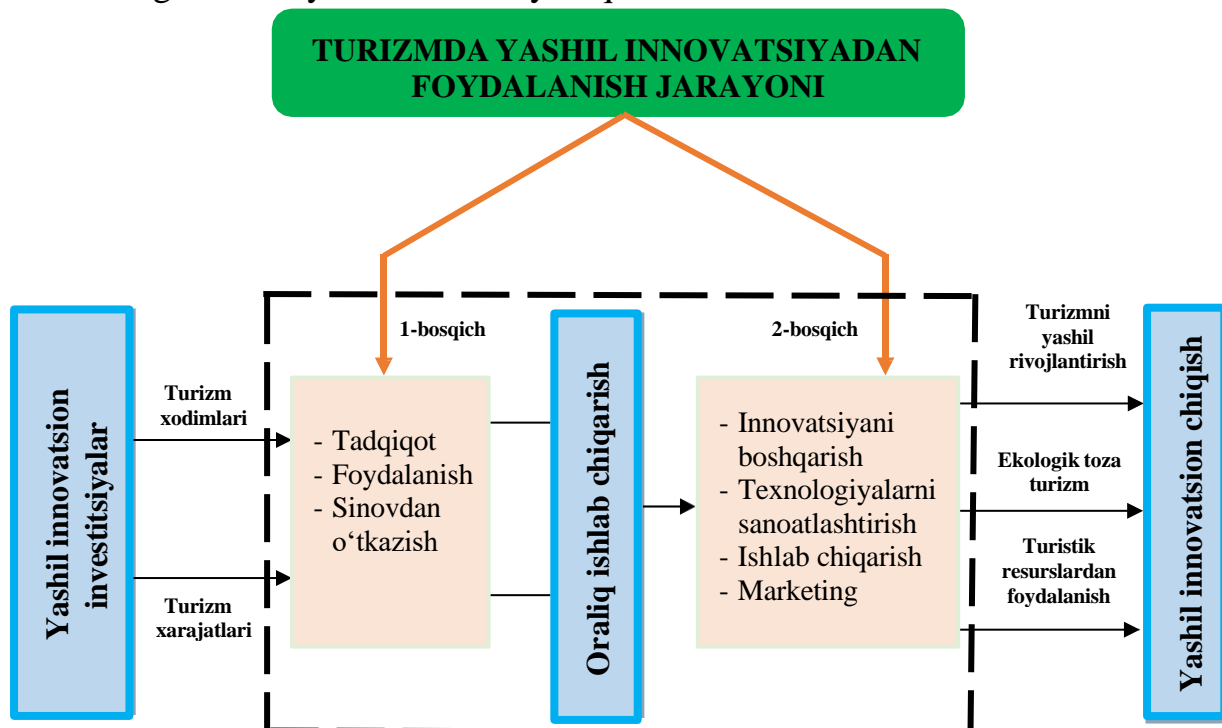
TURIZMDA YASHIL INNOVATSIYADAN FOYDALANISH JARAYONI

Yashil innovatsion investitsiyalar

Turizm xodimlari

Turizm xarajatlari

1-bosqich

- Tadqiqot
- Foydalanish
- Sinovdan o‘tkazish

Oraliq ishlab chiqarish

2-bosqich

- Innovatsiyani boshqarish
- Texnologiyalarni sanoatlashtirish
- Ishlab chiqarish
- Marketing

Turizmni yashil rivojlantirish

Ekologik toza turizm

Turistik resurslardan foydalanish

Yashil innovatsion chiqish